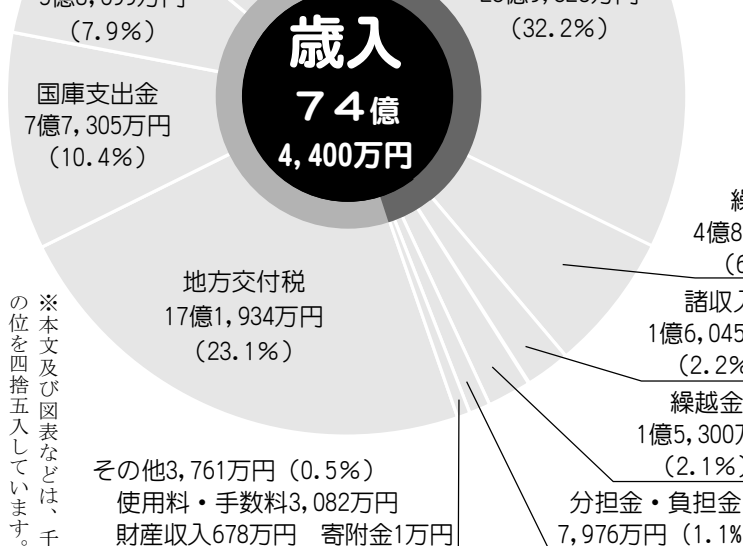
5億8,899万円
(7.9%)

歳入
74億
4,400万円

23億9,323万円
(32.2%)

国庫支出金
7億7,305万円
(10.4%)

繰
4億8
(6

地方交付税
17億1,934万円
(23.1%)

諸収入
1億6,045
(2.2%

繰越金
1億5,300万
(2.1%)

その他3,761万円(0.5%)
使用料・手数料3,082万円
財産収入678万円 寄附金1万円

分担金・負担金
7,976万円(1.1%

※本文及び図表などは、千の位を四捨五入しています。